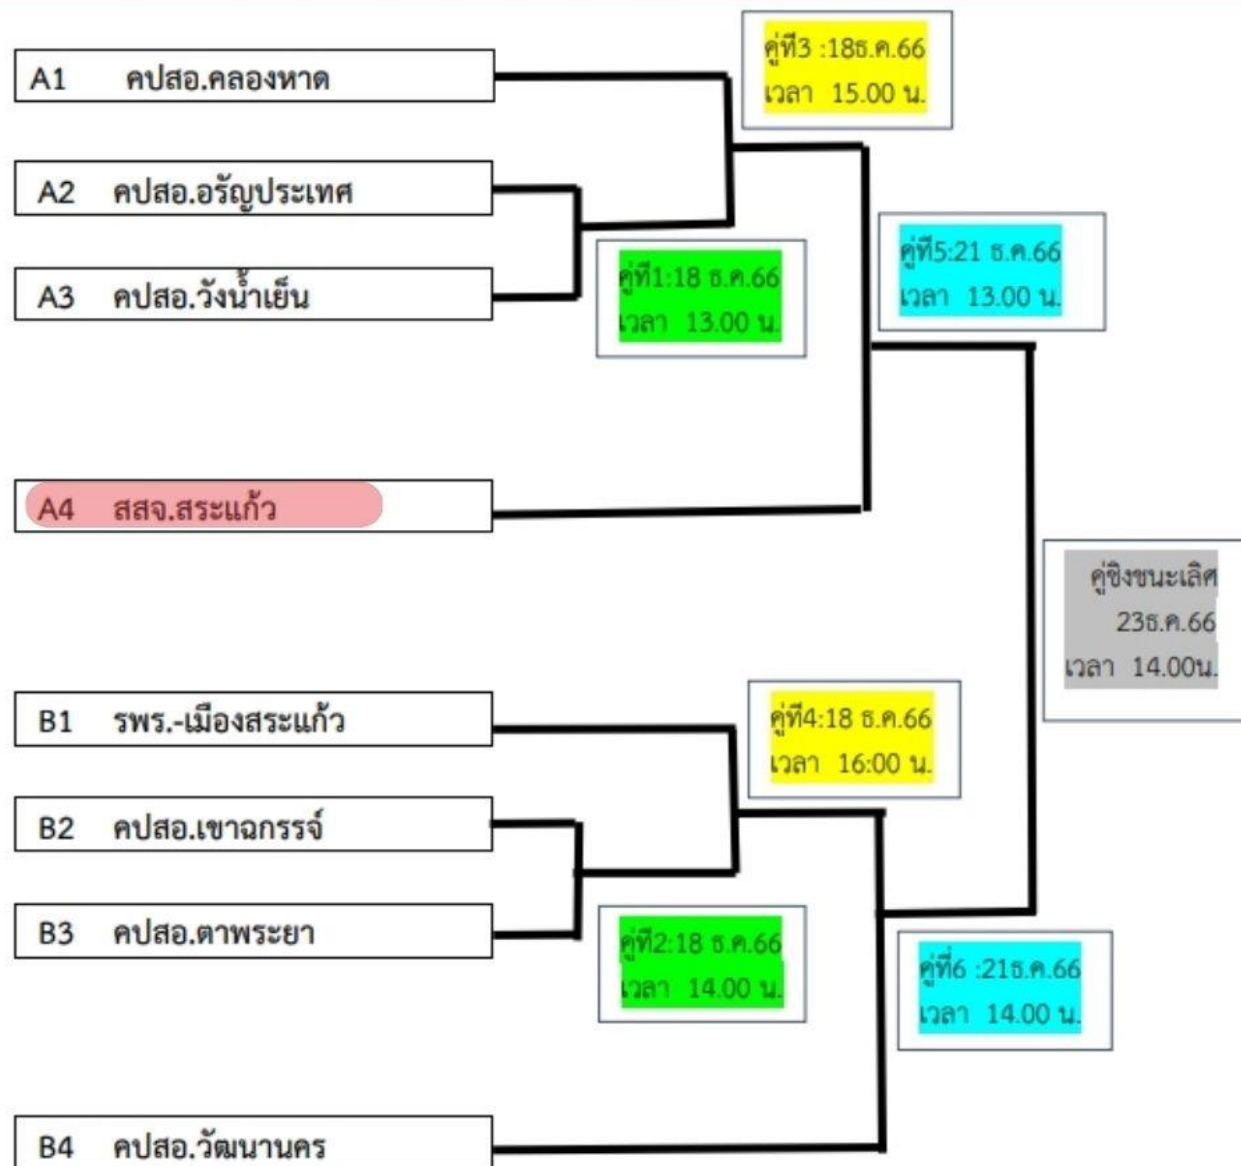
A1 คปสอ.คลองหาด

คู่ที่3 :18ธ.ค.66
เวลา 15.00 น.

A2 คปสอ.อรัญประเทศ

A3 คปสอ.วังน้ำเย็น

คู่ที่1:18 ธ.ค.66
เวลา 13.00 น.

คู่ที่5:21 ธ.ค.66
เวลา 13.00 น.

A4 สสจ.สระแก้ว

คู่ชิงชนะเลิศ
23ธ.ค.66
เวลา 14.00น.

B1 รพร.-เมืองสระแก้ว

คู่ที่4:18 ธ.ค.66
เวลา 16:00 น.

B2 คปสอ.เขาฉกรรจ์

B3 คปสอ.ตาพระยา

คู่ที่2:18 ธ.ค.66
เวลา 14.00 น.

คู่ที่6 :21ธ.ค.66
เวลา 14.00 น.

B4 คปสอ.วัฒนานคร